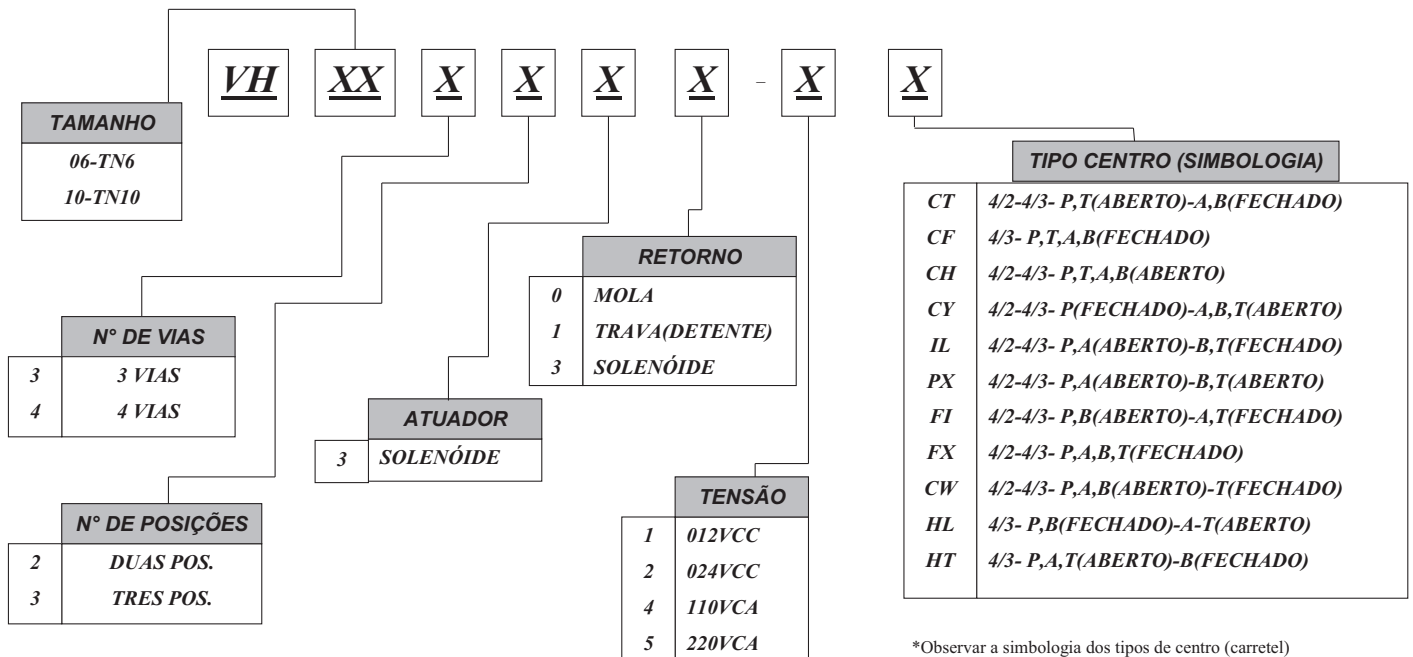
VH XX X X X X - X X

TAMANHO
06-TN6
10-TN10

N° DE VIAS

| | |
|---|---|
| 3 | 3 VIAS |
| 4 | 4 VIAS |

N° DE POSIÇÕES

| | |
|---|---|
| 2 | DUAS POS. |
| 3 | TRES POS. |

ATUADOR

| | |
|---|---|
| 3 | SOLENÓIDE |

RETORNO

| | |
|---|---|
| 0 | MOLA |
| 1 | TRAVA(DETENTE) |
| 3 | SOLENÓIDE |

TENSÃO

| | |
|---|---|
| 1 | 012VCC |
| 2 | 024VCC |
| 4 | 110VCA |
| 5 | 220VCA |

TIPO CENTRO (SIMBOLOGIA)

| | |
|---|---|
| CT | 4/2-4/3- P,T(ABERTO)-A,B(FECHADO) |
| CF | 4/3- P,T,A,B(FECHADO) |
| CH | 4/2-4/3- P,T,A,B(ABERTO) |
| CY | 4/2-4/3- P(FECHADO)-A,B,T(ABERTO) |
| IL | 4/2-4/3- P,A(ABERTO)-B,T(FECHADO) |
| PX | 4/2-4/3- P,A(ABERTO)-B,T(ABERTO) |
| FI | 4/2-4/3- P,B(ABERTO)-A,T(FECHADO) |
| FX | 4/2-4/3- P,A,B,T(FECHADO) |
| CW | 4/2-4/3- P,A,B(ABERTO)-T(FECHADO) |
| HL | 4/3- P,B(FECHADO)-A-T(ABERTO) |
| HT | 4/3- P,A,T(ABERTO)-B(FECHADO) |

*Observar a simbologia dos tipos de centro (carretel)